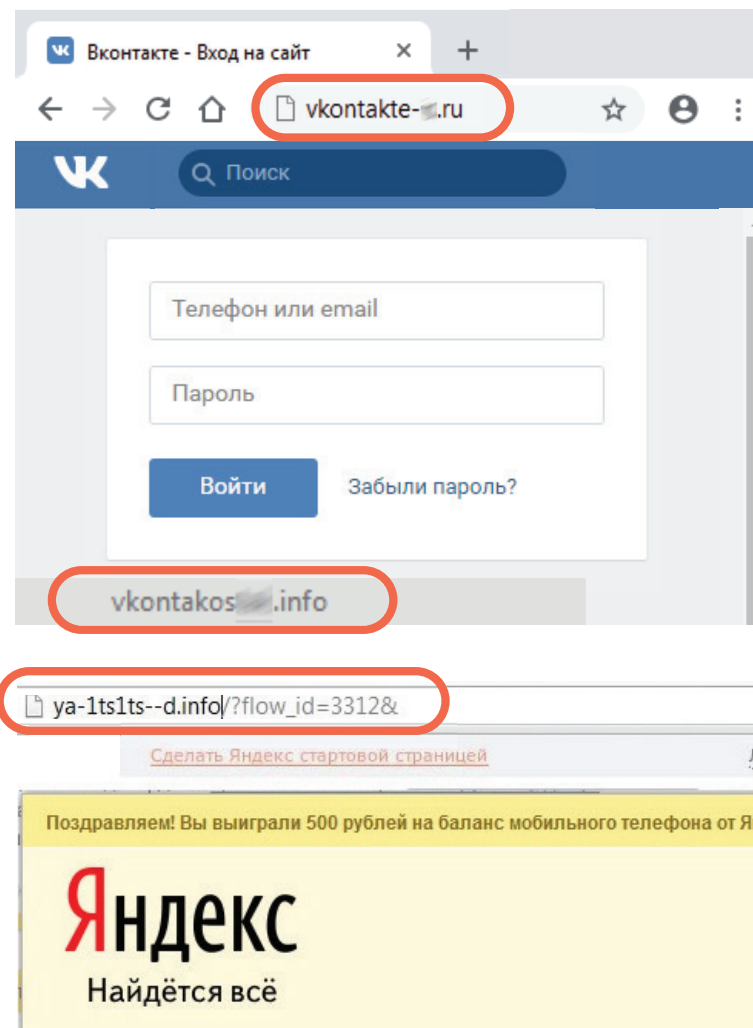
Вконтакте - Вход на сайт ×
+
vkontakte-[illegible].ru
Поиск
Телефон или email
Пароль
Войти
Забыли пароль?
vkontakos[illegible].info

ya-1ts1ts--d.info/?flow_id=3312&
Сделать Яндекс стартовой страницей
Поздравляем! Вы выиграли 500 рублей на баланс мобильного телефона от Я
Яндекс
Найдётся всё